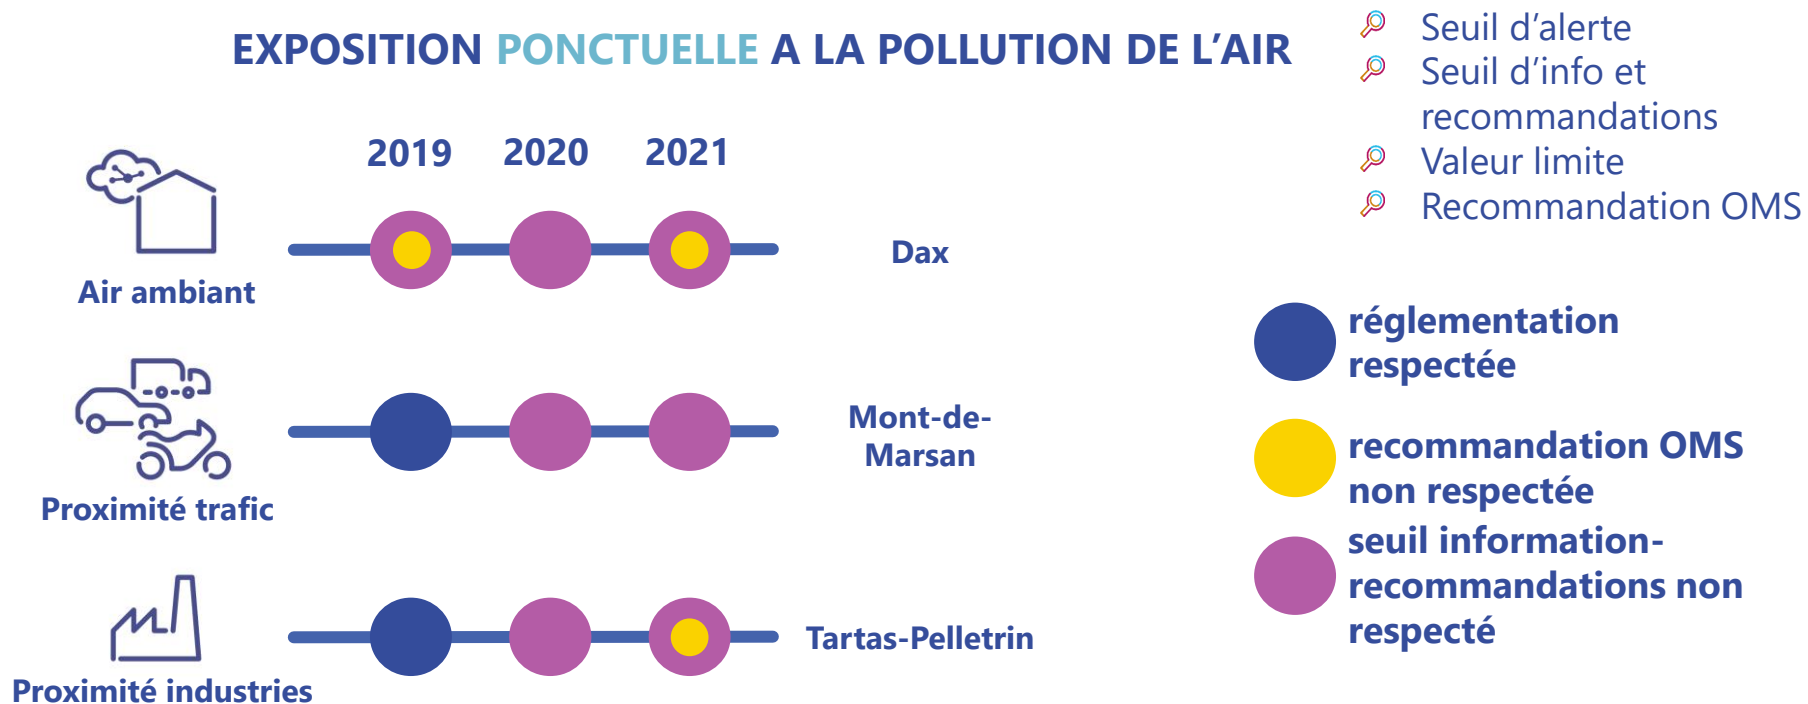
EXPOSITION PONCTUELLE A LA POLLUTION DE L'AIR

Seuil d'alerte
Seuil d'info et recommandations
Valeur limite
Recommandation OMS

2019 2020 2021

Air ambiant

Dax

Proximité trafic

Mont-de-Marsan

Proximité industries

Tartas-Pelletrin

réglementation respectée

recommandation OMS non respectée

seuil information-recommandations non respecté